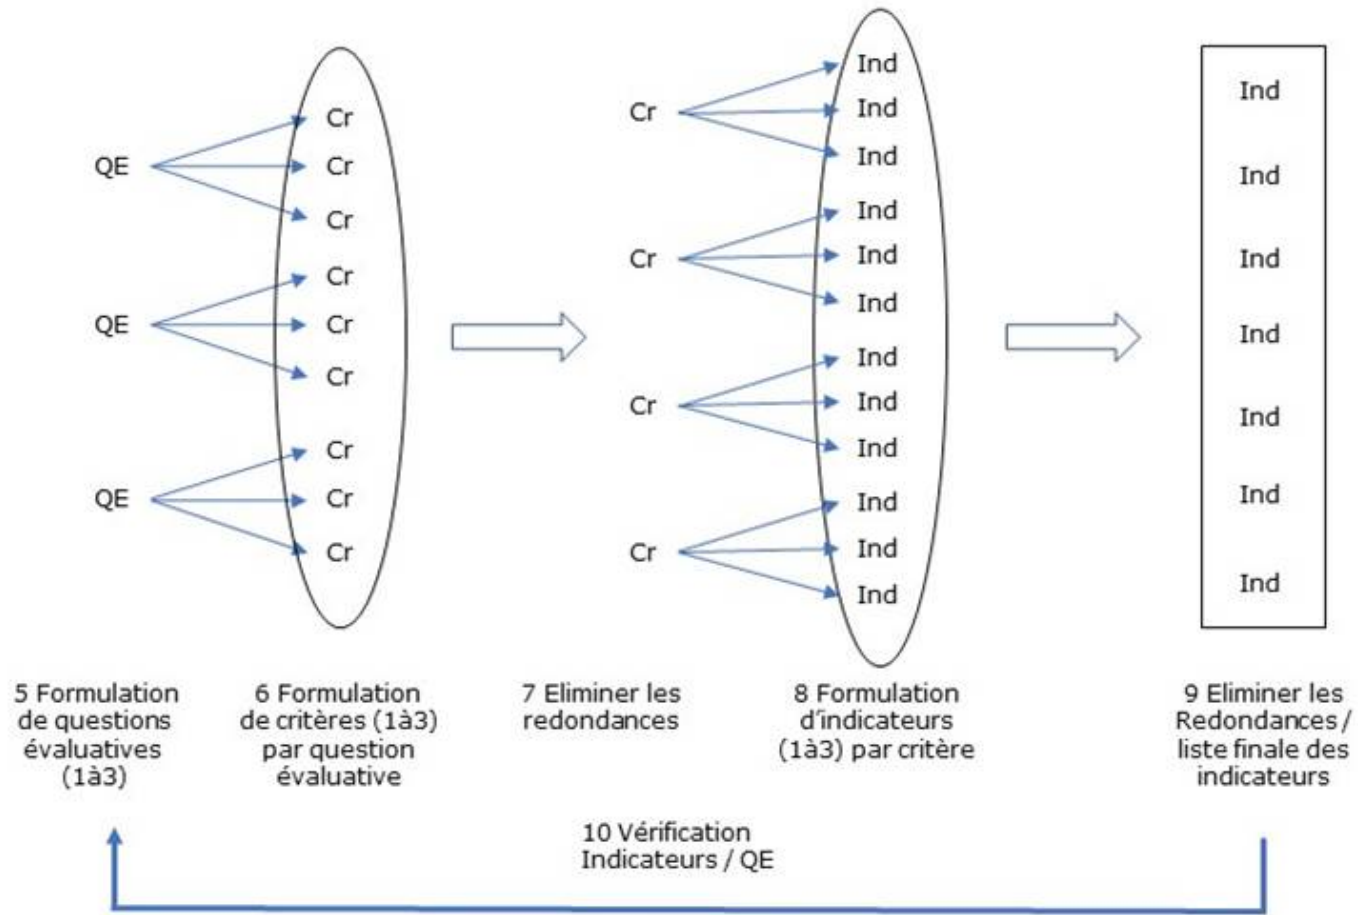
QE
QE
QE

Cr
Cr
Cr
Cr
Cr
Cr
Cr
Cr
Cr

Cr
Cr
Cr
Cr

Ind
Ind
Ind
Ind
Ind
Ind
Ind
Ind
Ind
Ind
Ind
Ind

Ind
Ind
Ind
Ind
Ind
Ind
Ind

5 Formulation de questions évaluatives (1à3)

6 Formulation de critères (1à3) par question évaluative

7 Eliminer les redondances

8 Formulation d'indicateurs (1à3) par critère

9 Eliminer les Redondances / liste finale des indicateurs

10 Vérification Indicateurs / QE